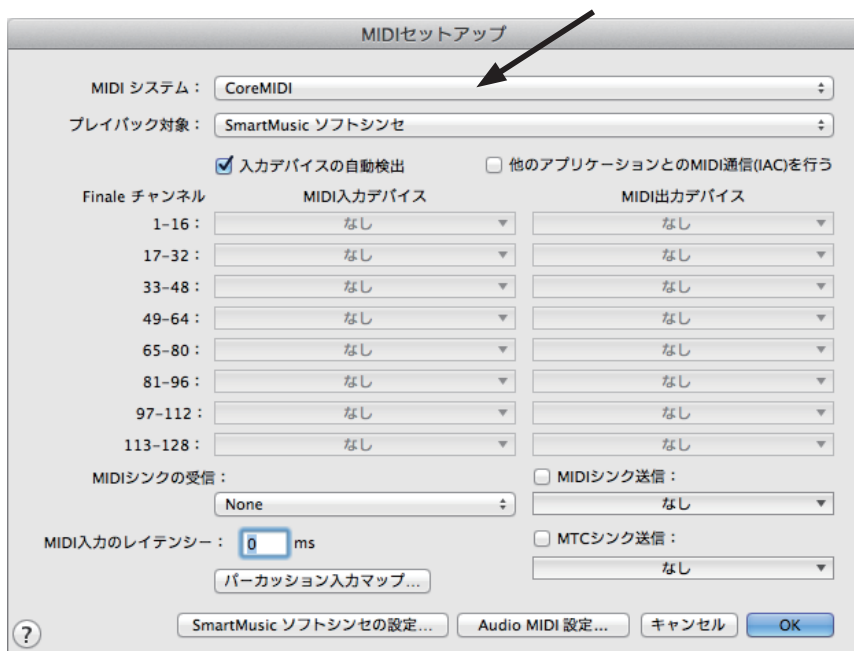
MIDIセットアップ

MIDI システム： CoreMIDI

プレイバック対象： SmartMusic ソフトシンセ

入力デバイスの自動検出

他のアプリケーションとのMIDI通信(IAC)を行う

| Finale チャンネル | MIDI入力デバイス | MIDI出力デバイス |
|---|---|---|
| 1-16： | なし | なし |
| 17-32： | なし | なし |
| 33-48： | なし | なし |
| 49-64： | なし | なし |
| 65-80： | なし | なし |
| 81-96： | なし | なし |
| 97-112： | なし | なし |
| 113-128： | なし | なし |

MIDIシンクの受信：

None

MIDIシンク送信：

なし

MIDI入力のレイテンシー： 0 ms

MTCシンク送信：

なし

パーカッション入力マップ...

?

SmartMusic ソフトシンセの設定...

Audio MIDI 設定...

キャンセル

OK